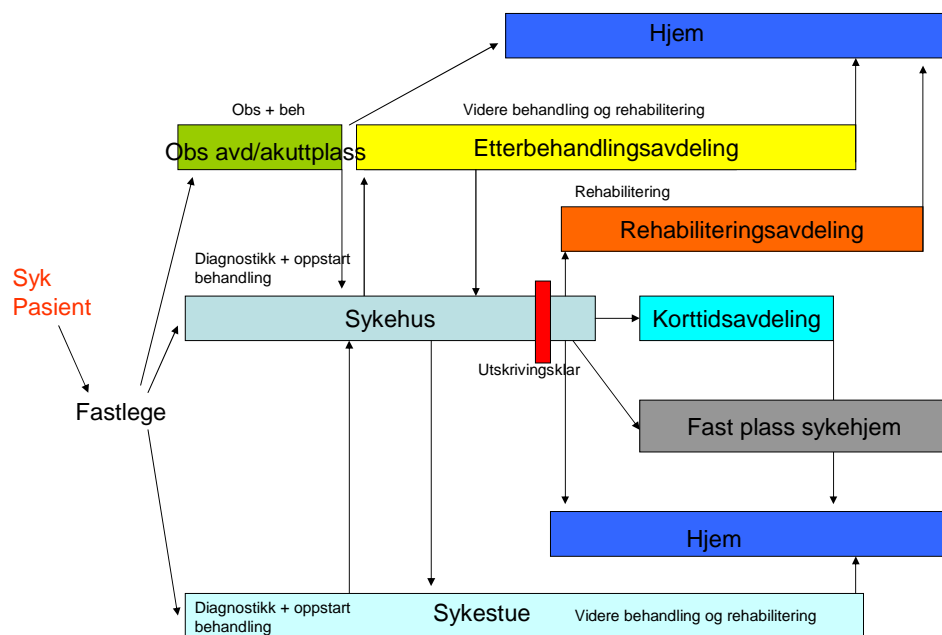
Hjem

Obs + beh

Videre behandling og rehabilitering

Obs avd/akuttplass

Etterbehandlingsavdeling

Rehabilitering

Rehabiliteringsavdeling

Syk Pasient

Diagnostikk + oppstart behandling

Sykehus

Korttidsavdeling

Utskrivingsklar

Fastlege

Fast plass sykehjem

Hjem

Diagnostikk + oppstart behandling

Sykestue

Videre behandling og rehabilitering